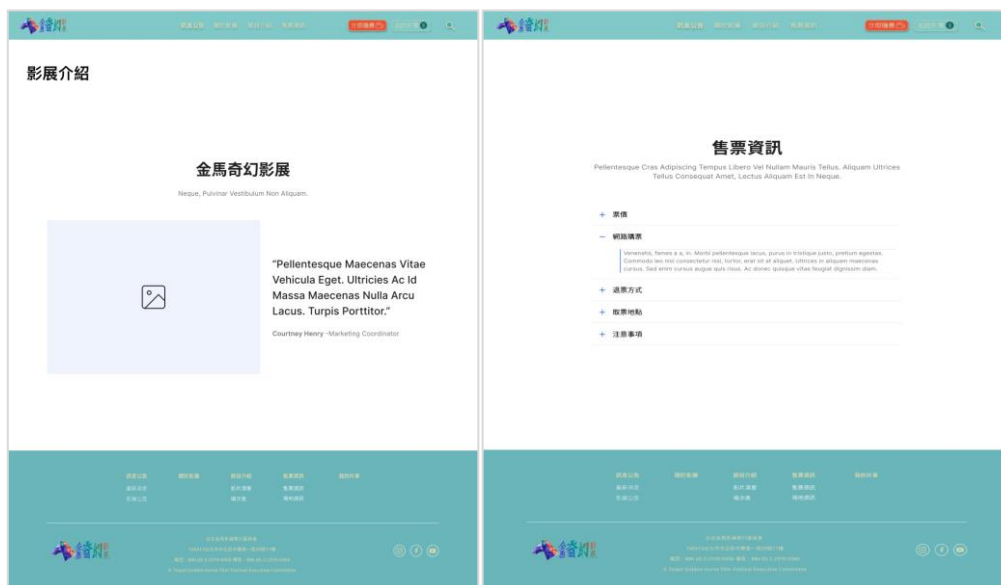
影展介紹

金馬奇幻影展

Neque, Pulvinar Vestibulum Non Aliquam.

"Pellentesque Maecenas Vitae Vehicula Eget. Ultricies Ac Id Massa Maecenas Nulla Arcu Lacus. Turpis Porttitor."

Courtney Henry –Marketing Coordinator

售票資訊

Pellentesque Cras Adipiscing Tempus Libero Vel Nullam Mauris Tellus. Aliquam Ultrices Tellus Consequat Amet, Lectus Aliquam Est In Neque.

+ 票價

− 網路購票

Venenatis, fames a a, in. Morbi pellentesque lacus, purus in tristique justo, pretium egestas. Commodo leo nisi consectetur nisl, tortor, erat sit et aliquet. Ultrices in aliquam maecenas cursus. Sed enim cursus augue quis risus. Ac donec quisque vitae feugiat dignissim diam.

+ 退票方式

+ 取票地點

+ 注意事項